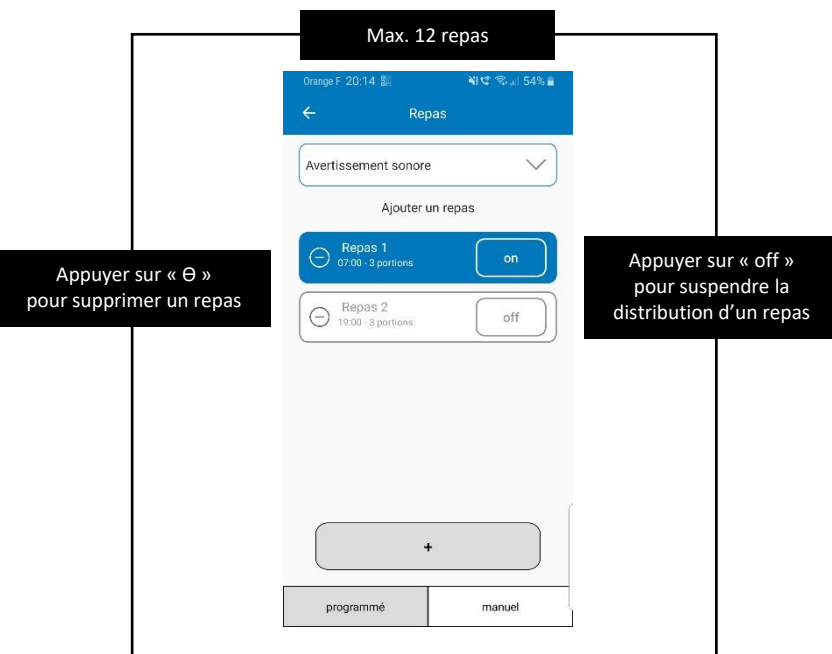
Max. 12 repas

Orange F 20:14 54%

Repas

Avertissement sonore

Ajouter un repas

Appuyer sur « Ɵ » pour supprimer un repas

Repas 1
07:00 - 3 portions
on

Repas 2
19:00 - 3 portions
off

Appuyer sur « off » pour suspendre la distribution d'un repas

+

programmé

manuel